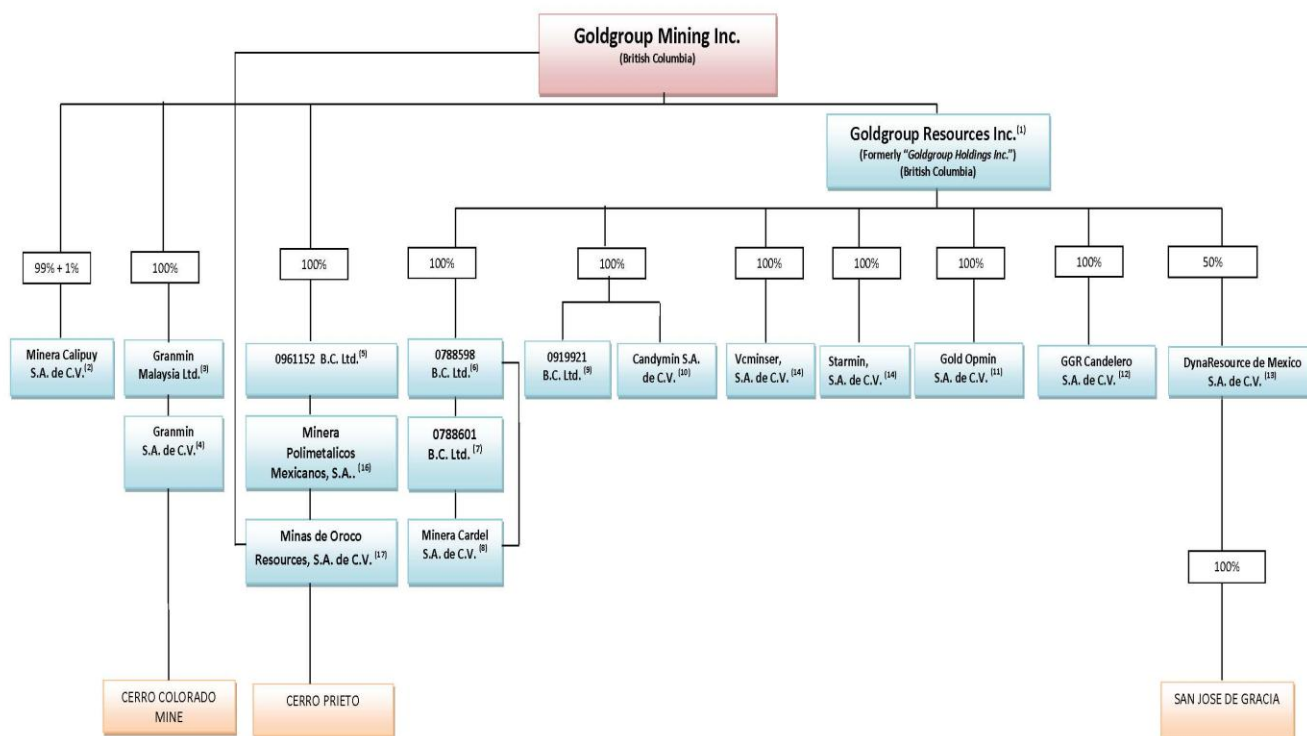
Goldgroup Mining Inc.
(British Columbia)

Goldgroup Resources Inc.$^{(1)}$
(Formerly "Goldgroup Holdings Inc.")
(British Columbia)

99% + 1%

100%

100%

100%

100%

100%

100%

100%

100%

50%

Minera Calipuy S.A. de C.V.$^{(2)}$

Granmin Malaysia Ltd.$^{(3)}$

Granmin S.A. de C.V.$^{(4)}$

0961152 B.C. Ltd.$^{(9)}$

Minera Polimetalicos Mexicanos, S.A.$^{(16)}$

Minas de Oroco Resources, S.A. de C.V.$^{(17)}$

0788598 B.C. Ltd.$^{(6)}$

0788601 B.C. Ltd.$^{(7)}$

Minera Cardel S.A. de C.V.$^{(8)}$

0919921 B.C. Ltd.$^{(9)}$

Candymin S.A. de C.V.$^{(10)}$

Vcminser, S.A. de C.V.$^{(14)}$

Starmin, S.A. de C.V.$^{(14)}$

Gold Opmin S.A. de C.V.$^{(11)}$

GGR Candelero S.A. de C.V.$^{(12)}$

DynaResource de Mexico S.A. de C.V.$^{(13)}$

100%

CERRO COLORADO MINE

CERRO PRIETO

SAN JOSE DE GRACIA